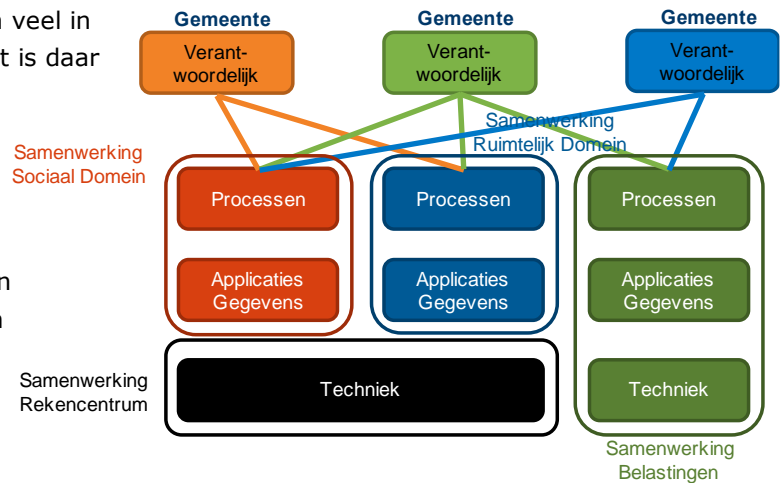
n veel in
t is daar

n
n

Gemeente
Verantwoordelijk

Gemeente
Verantwoordelijk

Gemeente
Verantwoordelijk

Samenwerking Ruimtelijk Domein

Samenwerking Sociaal Domein

Processen

Applicaties Gegevens

Processen

Applicaties Gegevens

Processen

Applicaties Gegevens

Samenwerking Rekencentrum

Techniek

Techniek

Samenwerking Belastingen